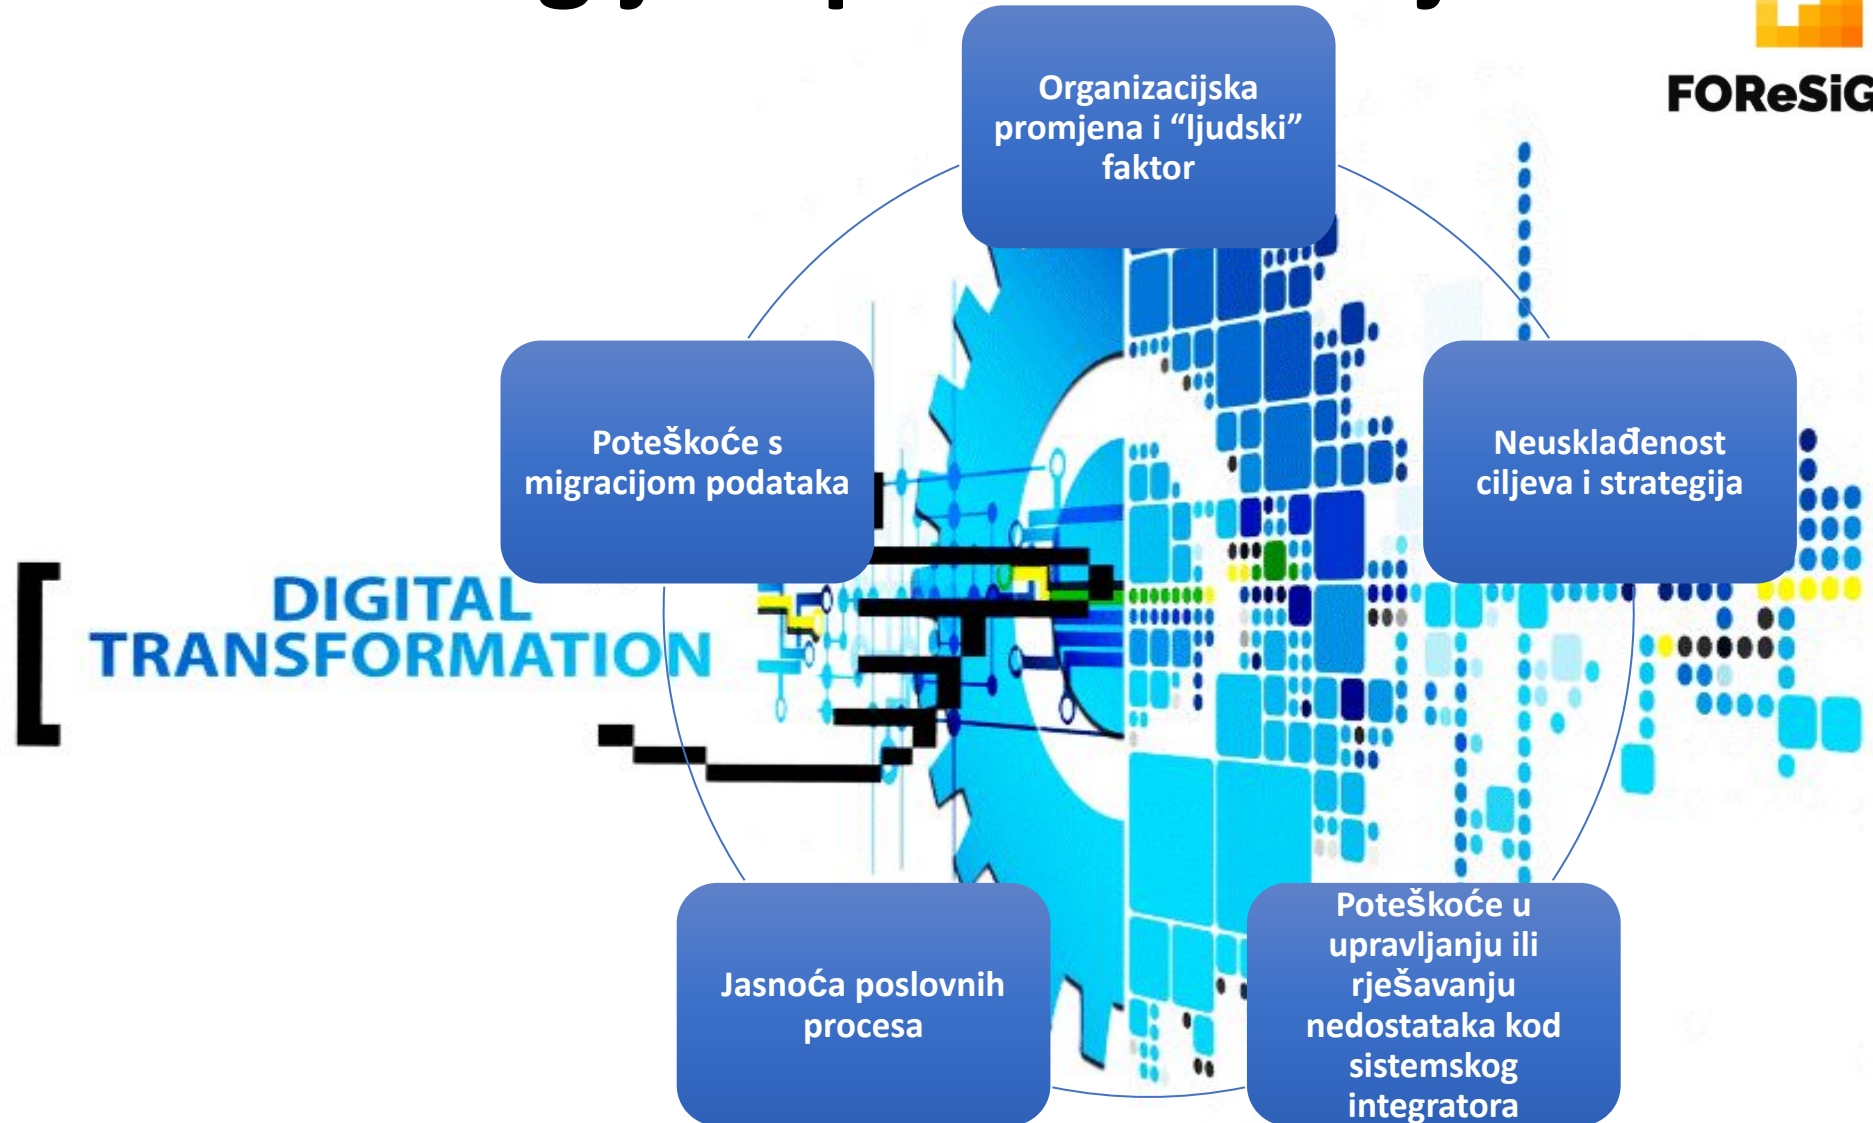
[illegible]

FOReSiG

Organizacijska promjena i “ljudski” faktor

Poteškoće s migracijom podataka

Neusklađenost ciljeva i strategija

DIGITAL TRANSFORMATION

Jasnoća poslovnih procesa

Poteškoće u upravljanju ili rješavanju nedostataka kod sistemskog integratora